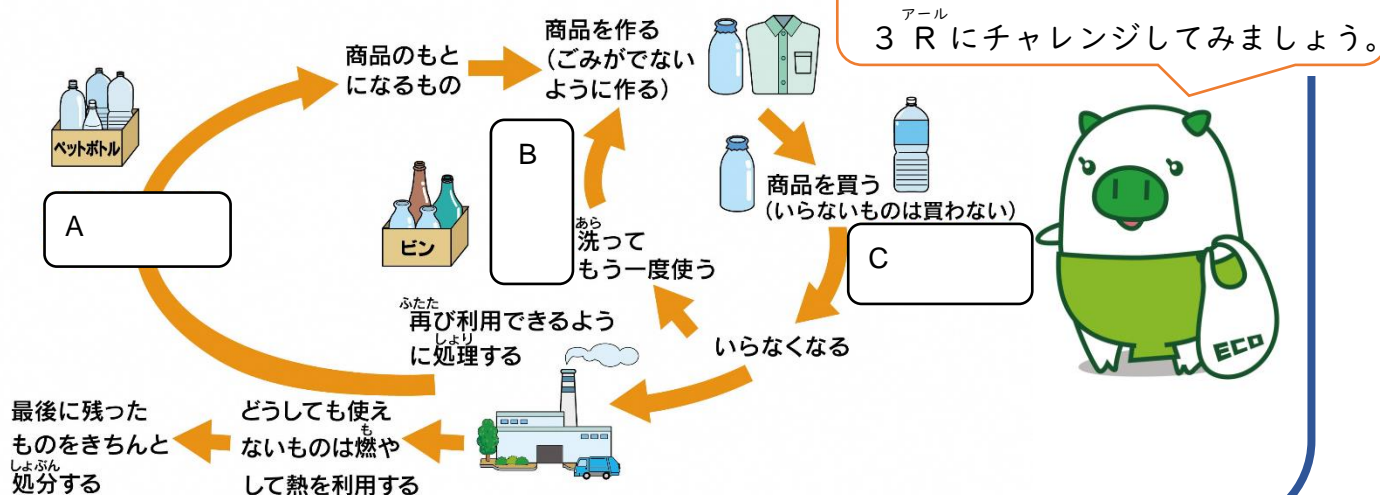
３Ｒ（アール）にチャレンジしてみましょう。

ペットボトル

A

商品のもとになるもの

商品を作る（ごみがでないように作る）

B

ビン

洗（あら）ってもう一度使う

商品を買う（いらないものは買わない）

C

ECO

いらなくなる

再（ふたた）び利用できるように処理（しょり）する

どうしても使えないものは燃（も）やして熱を利用する

最後に残ったものをきちんと処分（しょぶん）する